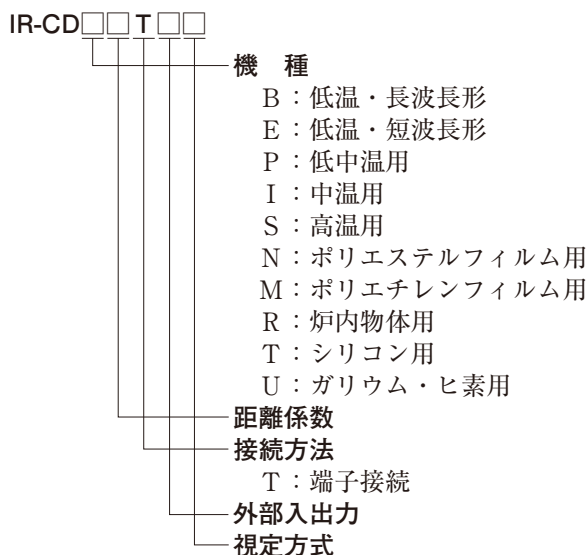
IR-CD□□T□□

機　種
B：低温・長波長形
E：低温・短波長形
P：低中温用
I：中温用
S：高温用
N：ポリエステルフィルム用
M：ポリエチレンフィルム用
R：炉内物体用
T：シリコン用
U：ガリウム・ヒ素用
距離係数
接続方法
T：端子接続
外部入出力
視定方式